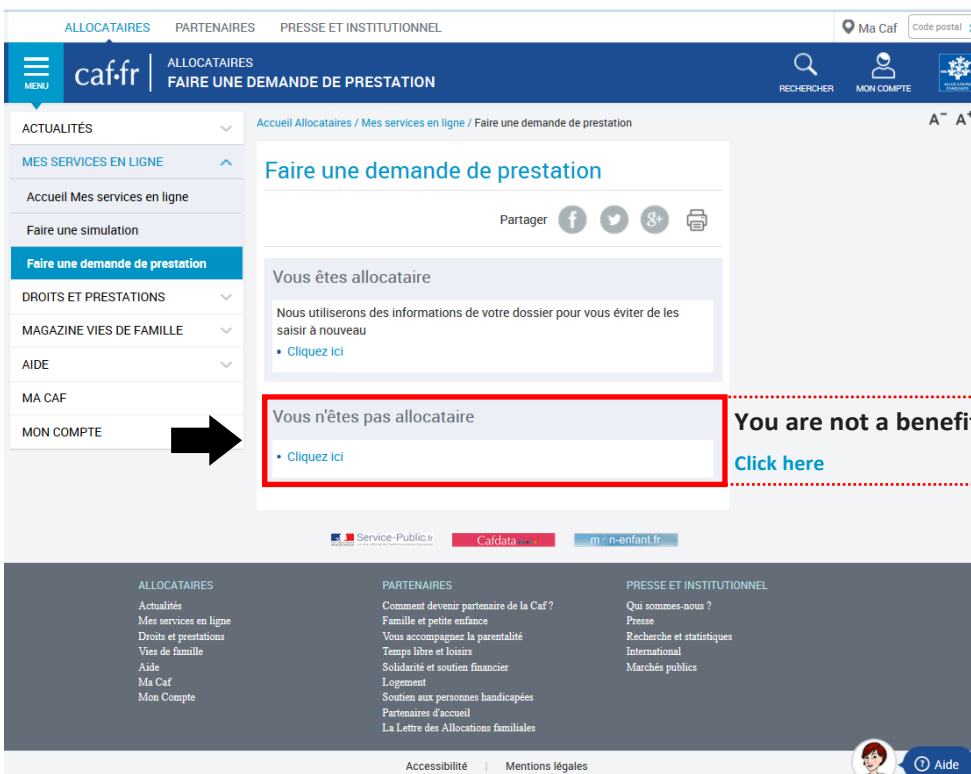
ALLOCATAIRES PARTENAIRES PRESSE ET INSTITUTIONNEL

Ma Caf Code postal

MENU caf·fr ALLOCATAIRES FAIRE UNE DEMANDE DE PRESTATION

RECHERCHER MON COMPTE

ACTUALITÉS
MES SERVICES EN LIGNE
Accueil Mes services en ligne
Faire une simulation
Faire une demande de prestation
DROITS ET PRESTATIONS
MAGAZINE VIES DE FAMILLE
AIDE
MA CAF
MON COMPTE

Accueil Allocataires / Mes services en ligne / Faire une demande de prestation

A⁻ A⁺

Faire une demande de prestation

Partager

Vous êtes allocataire

Nous utiliserons des informations de votre dossier pour vous éviter de les saisir à nouveau

• Cliquez ici

Vous n'êtes pas allocataire

• Cliquez ici

You are not a benefi

Click here

Service-Public.fr Cafdata mon-enfant.fr

ALLOCATAIRES
Actualités
Mes services en ligne
Droits et prestations
Vies de famille
Aide
Ma Caf
Mon Compte

PARTENAIRES
Comment devenir partenaire de la Caf ?
Famille et petite enfance
Vous accompagnez la parentalité
Temps libre et loisirs
Solidarité et soutien financier
Logement
Soutien aux personnes handicapées
Partenaires d'accueil
La Lettre des Allocations familiales

PRESSE ET INSTITUTIONNEL
Qui sommes-nous ?
Presse
Recherche et statistiques
International
Marchés publics

Accessibilité | Mentions légales

Aide